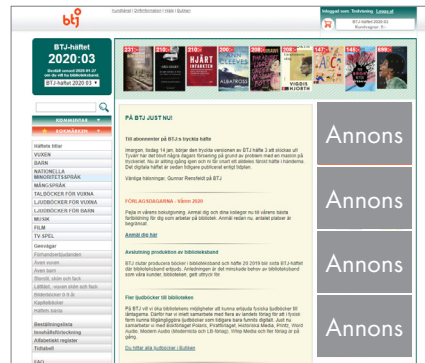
btj

BTJ-häftet
2020:03

BTJ-häftet 2020:03

PÅ BTJ JUST NU!

Till abonnenter på BTJ:s tryckta häfte

FÖRLAGSDAGARNA - Våren 2020

Anmäl dig här

Avslutning produktion av biblioteksband

Fler ljudböcker till biblioteken

Du hittar alla ljudböcker i Butiken

KOMMENTAR
SOMMARLÄSN

Häftets titlar
VUXEN
BARN
NATIONELLA MINORITETSSPRÅK
MÅNGSPRÅK
TALBÖCKER FÖR VUXNA
LJUDBÖCKER FÖR VUXNA
LJUDBÖCKER FÖR BARN
MUSIK
FILM
TV-SPEL

Genvägar

Beställningslista
Inaktuella föreställning
Alfabetiskt register
Tidsdrift

FAQ

Annons

Annons

Annons

Annons

Annons

VIGGO
HJORTH

ALBATROSS